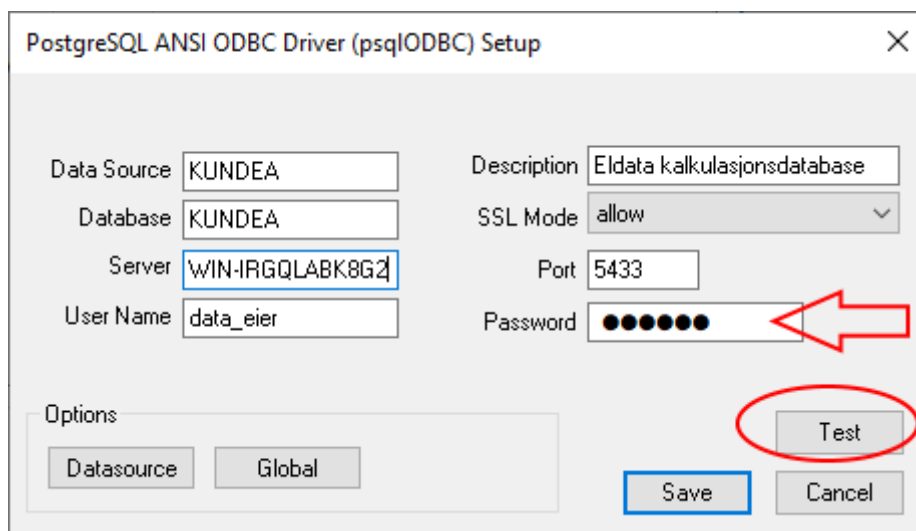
PostgreSQL ANSI ODBC Driver (psqlODBC) Setup

Data Source KUNDEA
Database KUNDEA
Server WIN-IRGQLABK8G2
User Name data_eier

Description Eldata kalkulasjonsdatabase
SSL Mode allow
Port 5433
Password ●●●●●●

Options
Datasource
Global

Test
Save
Cancel